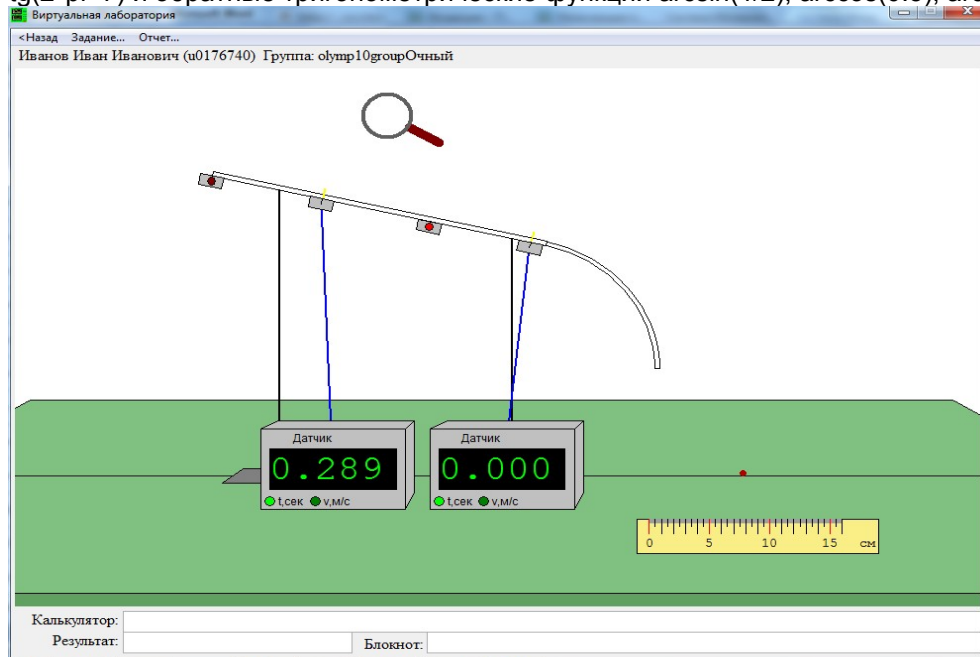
Виртуальная лаборатория
<Назад Задание... Отчет...
Иванов Иван Иванович (u0176740) Группа: olymp10groupОчный

Датчик
0.289
t,сек v,м/с

Датчик
0.000
t,сек v,м/с

0 5 10 15 см

Калькулятор:
Результат:
Блокнот: